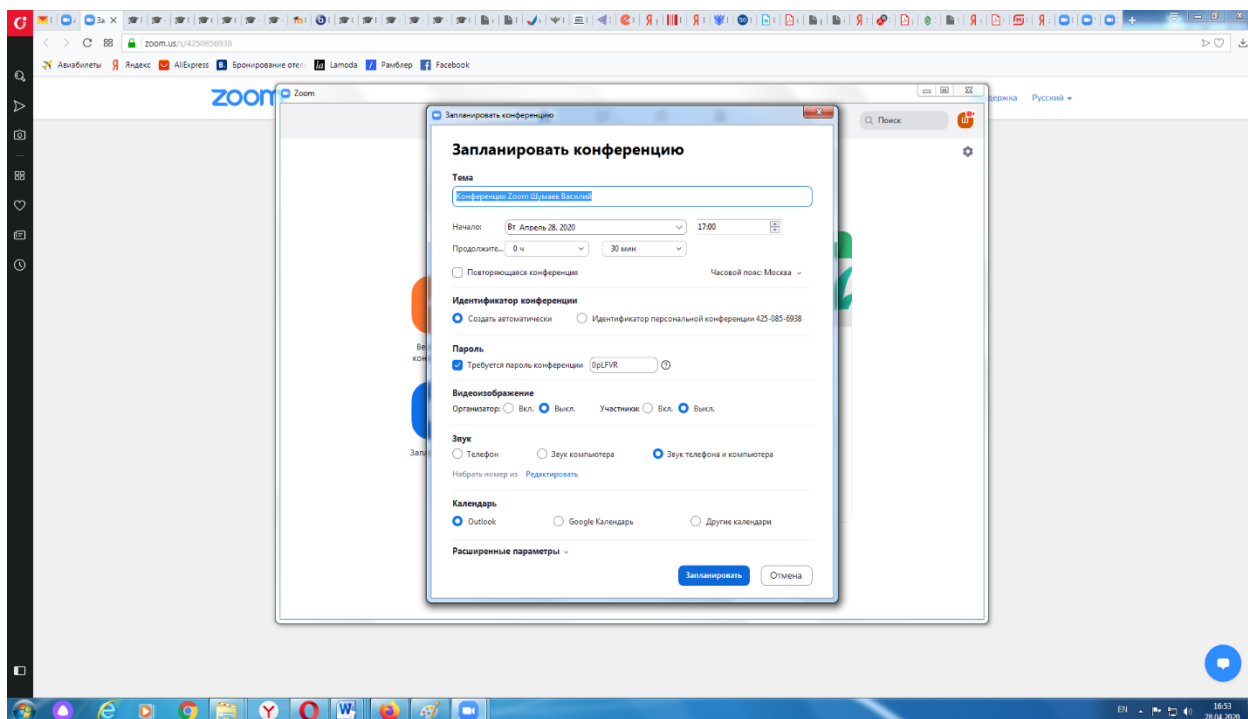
За

zoom.us/s/4250856938

Авиабилеты Яндекс AliExpress Бронирование отел Lamoda Рамблер Facebook

zoom

Zoom

держка Русский

Поиск

Запланировать конференцию

Запланировать конференцию

Тема

Конференция Zoom Шумаев Василий

Начало: Вт Апрель 28, 2020 17:00

Продолжите... 0 ч 30 мин

Повторяющаяся конференция

Часовой пояс: Москва

Идентификатор конференции

Создать автоматически

Идентификатор персональной конференции 425-085-6938

Пароль

Требуется пароль конференции 0pLFVR

Видеоизображение

Организатор: Вкл. Выкл. Участники: Вкл. Выкл.

Звук

Телефон Звук компьютера Звук телефона и компьютера

Набрать номер из Редактировать

Календарь

Outlook Google Календарь Другие календари

Расширенные параметры

Запланировать Отмена

Ве конф

Запл

EN 16:53 28.04.2020